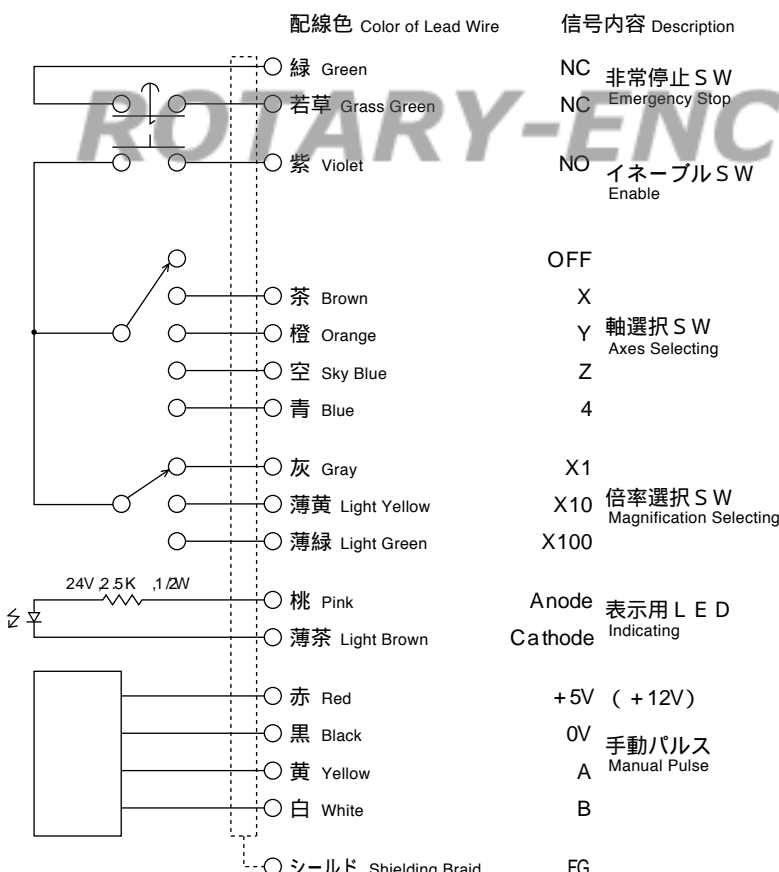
配線色 Color of Lead Wire

信号内容 Description

ROTARY-ENC

緑 Green

NC

非常停止ＳＷ
Emergency Stop

若草 Grass Green

NC

紫 Violet

NO

イネーブルＳＷ
Enable

OFF

茶 Brown

X

橙 Orange

Y

軸選択ＳＷ
Axes Selecting

空 Sky Blue

Z

青 Blue

4

灰 Gray

X1

薄黄 Light Yellow

X10

倍率選択ＳＷ
Magnification Selecting

薄緑 Light Green

X100

24V 2.5K 1/2W

桃 Pink

Anode

表示用ＬＥＤ
Indicating

薄茶 Light Brown

Cathode

赤 Red

+5V （+12V）

黒 Black

0V

手動パルス
Manual Pulse

黄 Yellow

A

白 White

B

シールド Shielding Braid

FG